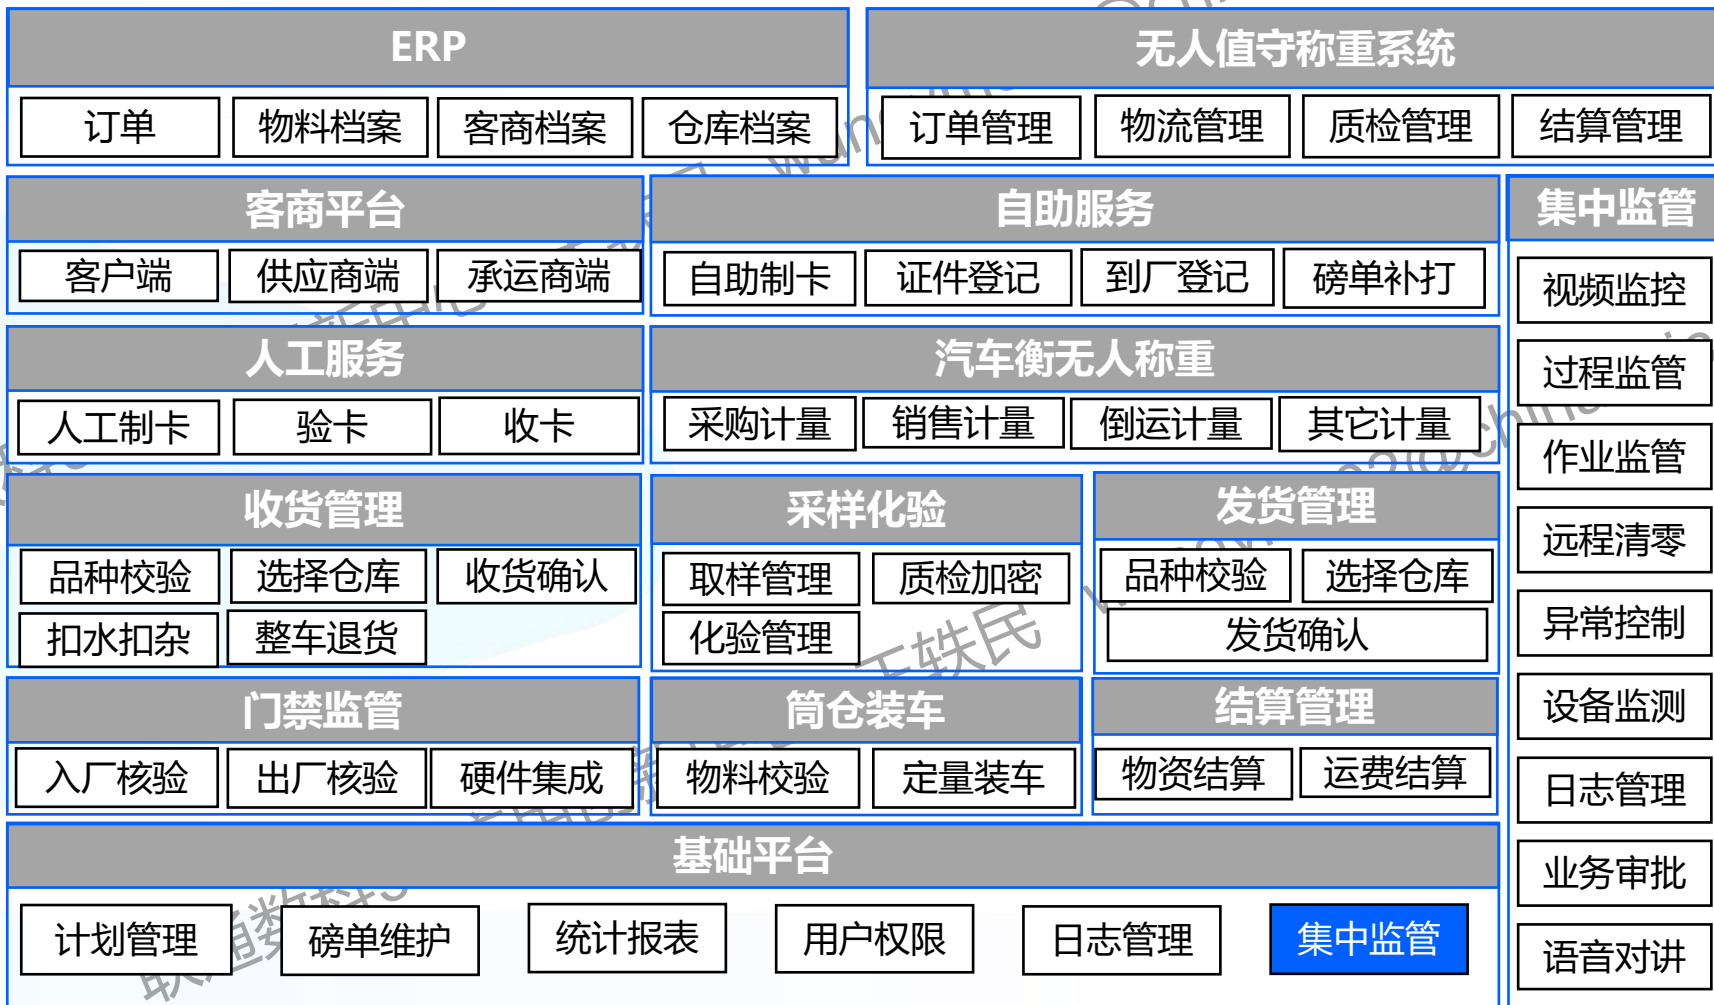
ERP
订单 物料档案 客商档案 仓库档案

无人值守称重系统
订单管理 物流管理 质检管理 结算管理

客商平台
客户端 供应商端 承运商端

自助服务
自助制卡 证件登记 到厂登记 磅单补打

集中监管
视频监控
过程监管
作业监管
远程清零
异常控制
设备监测
日志管理
业务审批
语音对讲

人工服务
人工制卡 验卡 收卡

汽车衡无人称重
采购计量 销售计量 倒运计量 其它计量

收货管理
品种校验 选择仓库 收货确认
扣水扣杂 整车退货

采样化验
取样管理 质检加密
化验管理

发货管理
品种校验 选择仓库
发货确认

门禁监管
入厂核验 出厂核验 硬件集成

筒仓装车
物料校验 定量装车

结算管理
物资结算 运费结算

基础平台
计划管理 磅单维护 统计报表 用户权限 日志管理 集中监管